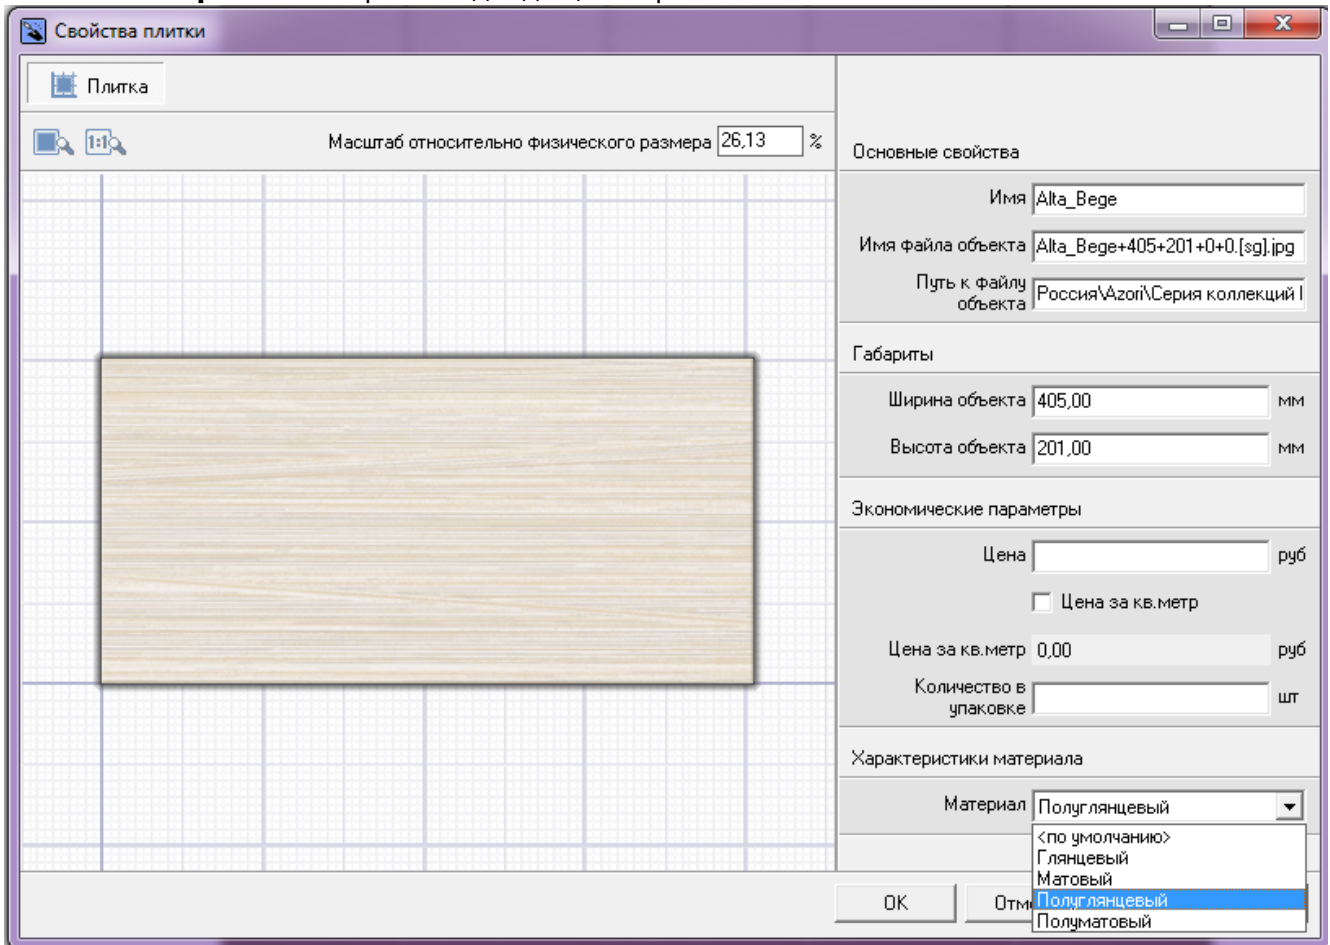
Свойства плитки

Плитка

Масштаб относительно физического размера 26,13 %

Основные свойства

Имя Alta_Bege

Имя файла объекта Alta_Bege+405+201+0+0.[sg].jpg

Путь к файлу объекта Россия\Azori\Серия коллекций I

Габариты

Ширина объекта 405,00 мм

Высота объекта 201,00 мм

Экономические параметры

Цена руб

Цена за кв.метр

Цена за кв.метр 0,00 руб

Количество в упаковке шт

Характеристики материала

Материал Полуглянцевый

<по умолчанию>
Глянцевый
Матовый
Полуглянцевый
Полуматовый

OK

Отм